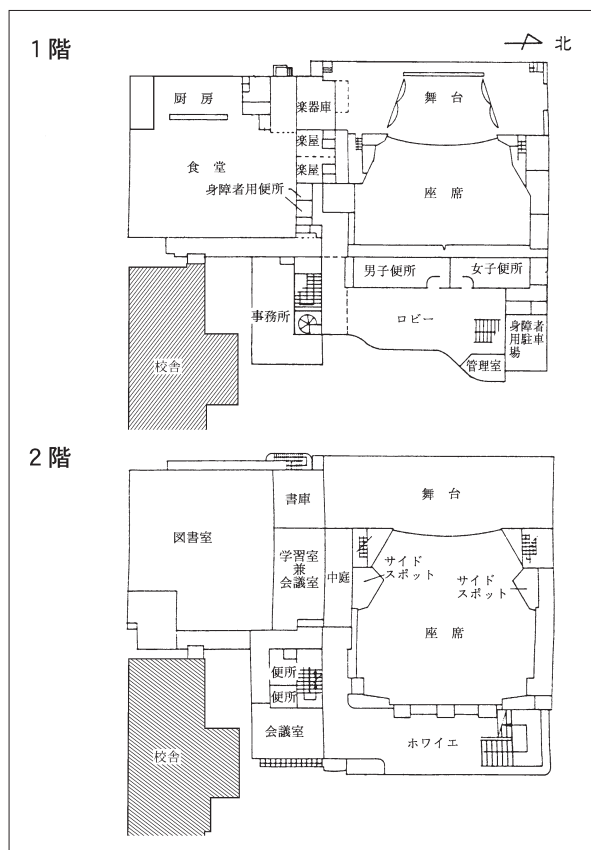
1階

北

厨房

楽器庫

舞台

楽屋

食堂

楽屋

座席

身障者用便所

男子便所

女子便所

事務所

ロビー

身障者用駐車場

校舎

管理室

2階

書庫

舞台

図書室

学習室兼会議室

中庭

サイドスポット

サイドスポット

座席

便所

便所

会議室

校舎

ホワイエ